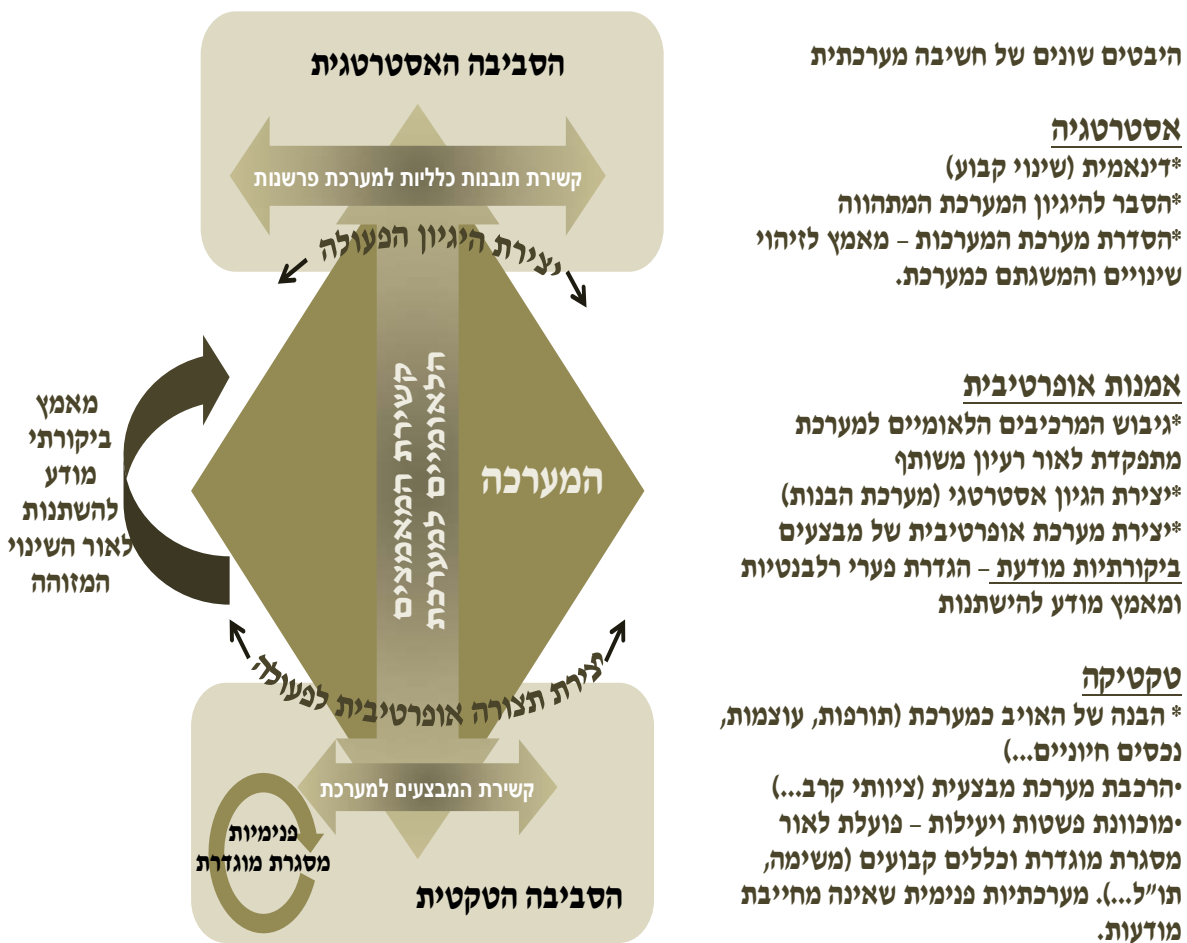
היבטים שונים של חשיבה מערכתית

אסטרטגיה
*דינאמית (שינוי קבוע)
*הסבר להיגיון המערכת המתהווה
*הסדרת מערכת המערכות – מאמץ לזיהוי שינויים והמשגתם כמערכת.

אמנות אופרטיבית
*גיבוש המרכיבים הלאומיים למערכת מתפקדת לאור רעיון משותף
*יצירת הגיון אסטרטגי (מערכת הבנות)
*יצירת מערכת אופרטיבית של מבצעים
ביקורתיות מודעת – הגדרת פערי רלבנטיות ומאמץ מודע להישתנות

טקטיקה
* הבנה של האויב כמערכת (תורפות, עוצמות, נכסים חיוניים...)
•הרכבת מערכת מבצעית (ציוותי קרב...)
•מוכוונת פשטות ויעילות – פועלת לאור מסגרת מוגדרת וכללים קבועים (משימה, תו"ל...). מערכתיות פנימית שאינה מחייבת מודעות.

הסביבה האסטרטגית
קשירת תובנות כלליות למערכת פרשנות
יצירת היגיון הפעולה
מאמץ ביקורתי מודע להשתנות לאור השינוי המזוהה
המערכה
קשירת המאמצים הלאומיים למערכת
יצירת תצורה אופרטיבית לפעולה
קשירת המבצעים למערכת
פנימיות מסגרת מוגדרת
הסביבה הטקטית